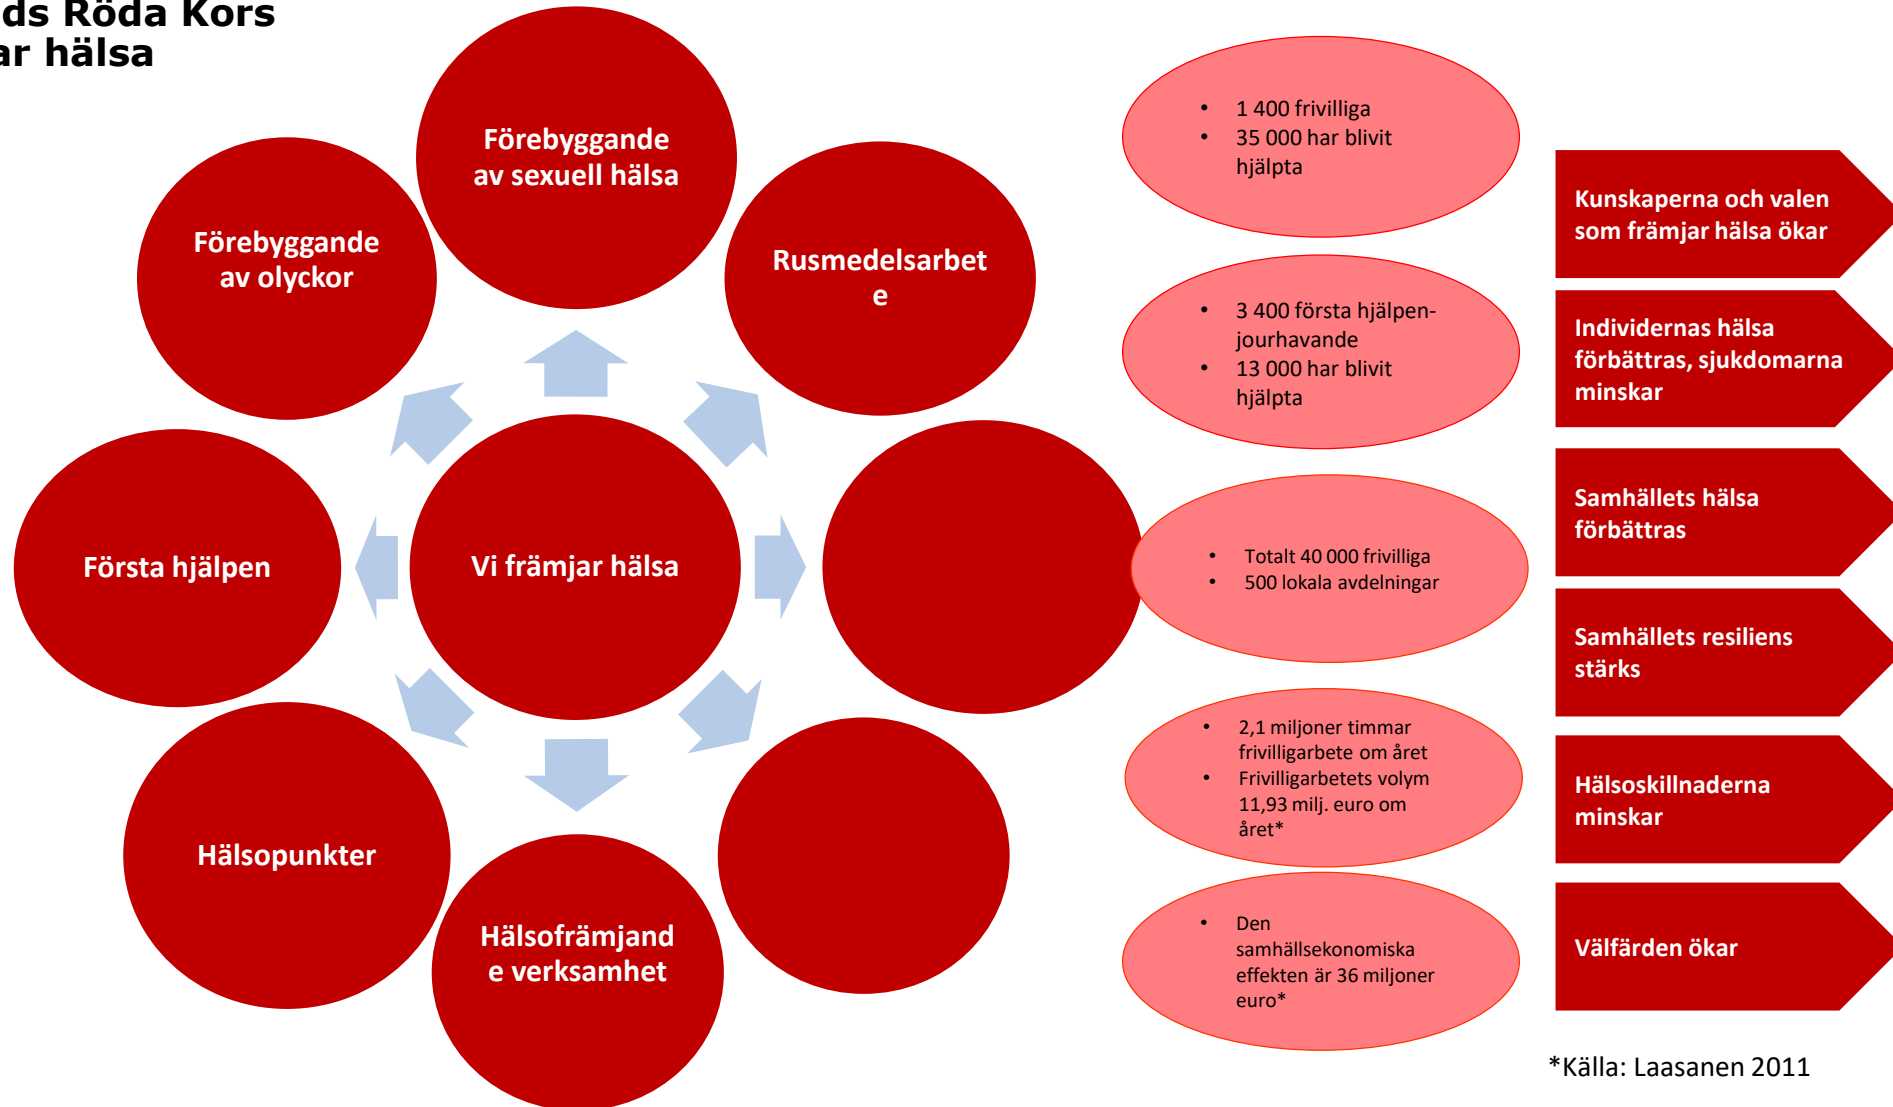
ds Röda Kors
ar hälsa

Förebyggande av sexuell hälsa

Förebyggande av olyckor

Rusmedelsarbete

Vi främjar hälsa

Första hjälpen

Hälsopunkter

Hälsofrämjande verksamhet

- 1 400 frivilliga
- 35 000 har blivit hjälpta

- 3 400 första hjälpen-jourhavande
- 13 000 har blivit hjälpta

- Totalt 40 000 frivilliga
- 500 lokala avdelningar

- 2,1 miljoner timmar frivilligarbete om året
- Frivilligarbetets volym 11,93 milj. euro om året*

- Den samhällsekonomiska effekten är 36 miljoner euro*

Kunskaperna och valen som främjar hälsa ökar

Individernas hälsa förbättras, sjukdomarna minskar

Samhällets hälsa förbättras

Samhällets resiliens stärks

Hälsoskillnaderna minskar

Välfärden ökar

*Källa: Laasanen 2011